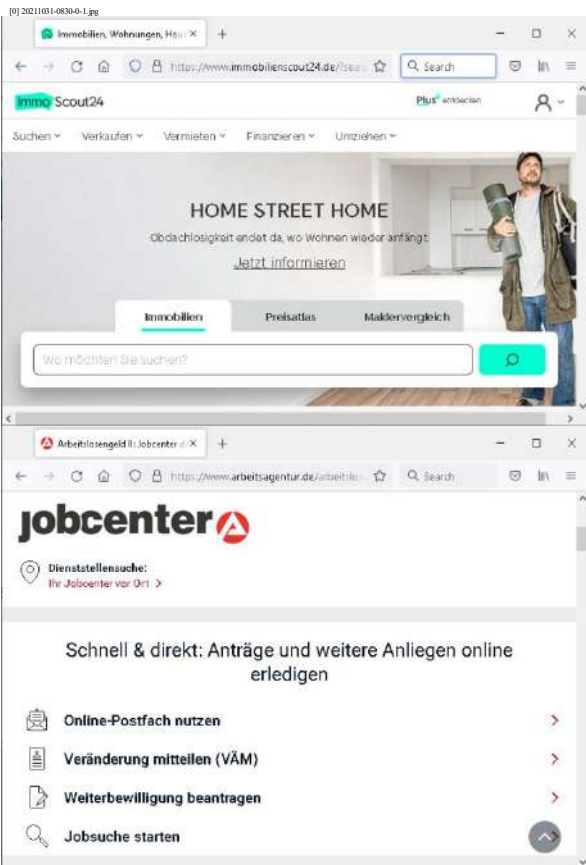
[0] 20211031-0830-0-1.jpg

Immobilien, Wohnungen, Häu ×

https://www.immobilienscout24.de/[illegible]

Search

Immo Scout24

Plus entdecken

Suchen Verkaufen Vermieten Finanzieren Umziehen

HOME STREET HOME

Obdachlosigkeit endet da, wo Wohnen wieder anfängt.

Jetzt informieren

Immobilien Preisatlas Maklervergleich

Wo möchten Sie suchen?

Arbeitslosengeld II: Jobcenter ×

https://www.arbeitsagentur.de/arbeitslo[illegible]

Search

jobcenter

Dienststellensuche:
Ihr Jobcenter vor Ort >

Schnell & direkt: Anträge und weitere Anliegen online erledigen

Online-Postfach nutzen

Veränderung mitteilen (VÄM)

Weiterbewilligung beantragen

Jobsuche starten